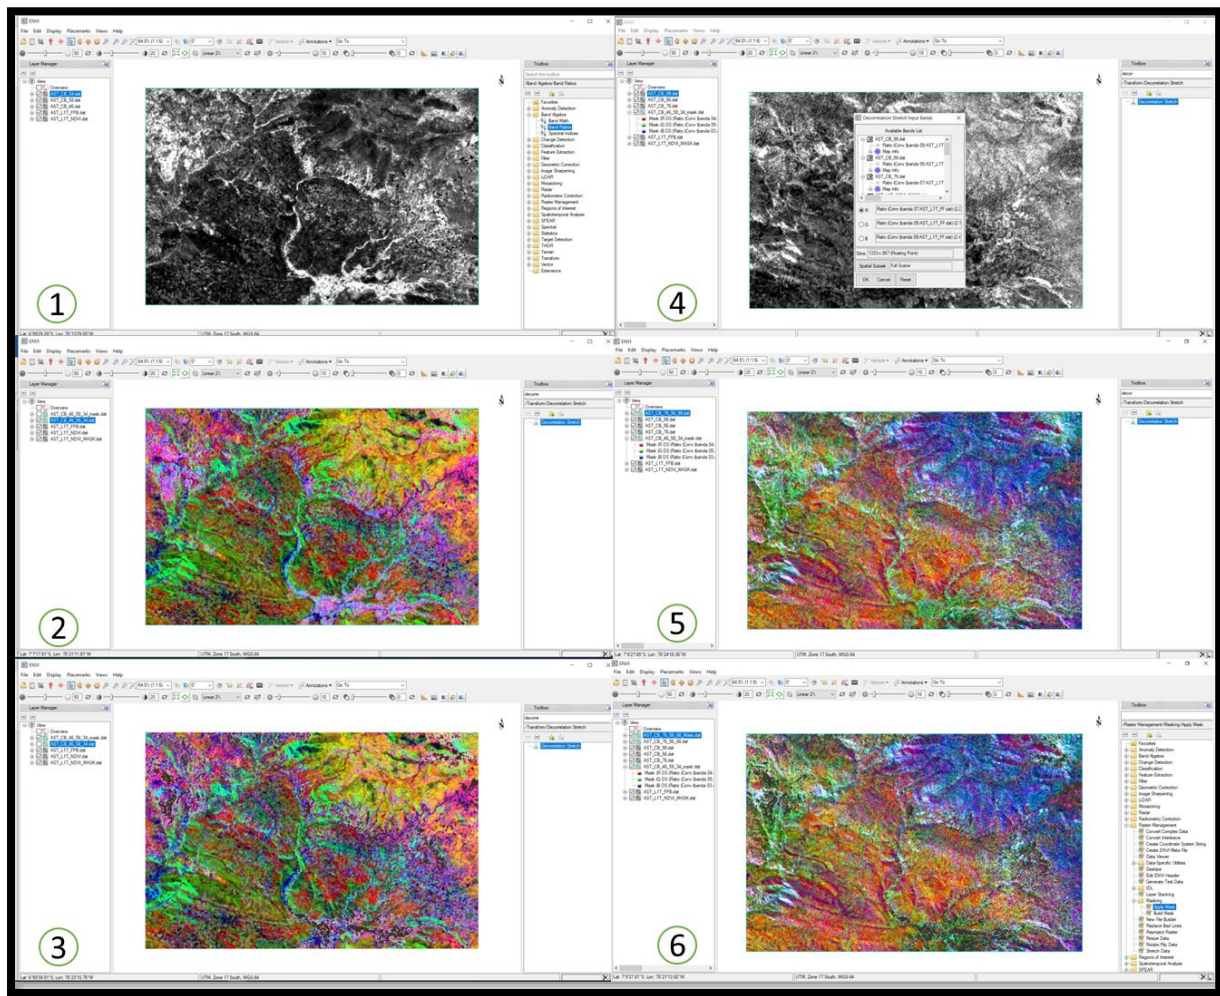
ENVI
File Edit Display Placemarks Views Help
Layer Manager
View
Overview
AST_CB_34.dat
AST_CB_58.dat
AST_CB_46.dat
AST_L1T_FPB.dat
AST_L1T_NDVI.dat
Toolbox
Band Algebra/Band Ratios
Favorites
Anomaly Detection
Band Algebra
Band Math
Band Ratios
Spectral Indices
Change Detection
Classification
Feature Extraction
Filter
Geometric Correction
Image Sharpening
LiDAR
Mosaicking
Radar
Radiometric Correction
Raster Management
Regions of Interest
Spatiotemporal Analysis
SPEAR
Spectral
Statistics
Target Detection
THOR
Terrain
Transform
Vector
Extensions
1
UTM, Zone 17 South, WGS-84

ENVI
File Edit Display Placemarks Views Help
Layer Manager
View
AST_CB_58.dat
AST_CB_56.dat
AST_CB_76.dat
AST_CB_46_58_34_mask.dat
AST_L1T_FPB.dat
AST_L1T_NDVI_MASK.dat
Decorrelation Stretch Input Bands
Available Bands List
AST_CB_58.dat
Map Info
AST_CB_56.dat
Map Info
AST_CB_76.dat
Map Info
R
G
B
Dims 1333 x 867 (Floating Point)
Spatial Subset Full Scene
OK Cancel Reset
Toolbox
decor
/Transform/Decorrelation Stretch
Decorrelation Stretch
4

ENVI
Layer Manager
View
Overview
AST_CB_46_58_34.dat
AST_L1T_FPB.dat
AST_L1T_NDVI.dat
AST_L1T_NDVI_MASK.dat
Toolbox
decorre
/Transform/Decorrelation Stretch
Decorrelation Stretch
2
UTM, Zone 17 South, WGS-84

ENVI
Layer Manager
View
Overview
AST_CB_76_56_58.dat
AST_CB_58.dat
AST_CB_56.dat
AST_CB_76.dat
AST_CB_46_58_34_mask.dat
AST_L1T_FPB.dat
AST_L1T_NDVI_MASK.dat
Toolbox
decor
/Transform/Decorrelation Stretch
Decorrelation Stretch
5
UTM, Zone 17 South, WGS-84

ENVI
Layer Manager
View
Overview
AST_CB_46_58_34_mask.dat
AST_L1T_FPB.dat
AST_L1T_NDVI.dat
AST_L1T_NDVI_MASK.dat
Toolbox
decorre
/Transform/Decorrelation Stretch
Decorrelation Stretch
3
UTM, Zone 17 South, WGS-84

ENVI
Layer Manager
View
Overview
AST_CB_76_56_58_Mask.dat
AST_CB_76_56_58.dat
AST_CB_58.dat
AST_CB_56.dat
AST_CB_76.dat
AST_CB_46_58_34_mask.dat
AST_L1T_FPB.dat
AST_L1T_NDVI_MASK.dat
Toolbox
/Raster Management/Masking/Apply Mask
Favorites
Anomaly Detection
Band Algebra
Change Detection
Classification
Feature Extraction
Filter
Geometric Correction
Image Sharpening
LiDAR
Mosaicking
Radar
Radiometric Correction
Raster Management
Convert Complex Data
Convert Interleave
Create Coordinate System String
Create ENVI Meta File
Data Viewer
Data-Specific Utilities
Destripe
Edit ENVI Header
Generate Test Data
IDL
Layer Stacking
Masking
Apply Mask
Build Mask
New File Builder
Replace Bad Lines
Reproject Raster
Resize Data
Rotate/Flip Data
Stretch Data
Regions of Interest
Spatiotemporal Analysis
SPEAR
6
UTM, Zone 17 South, WGS-84